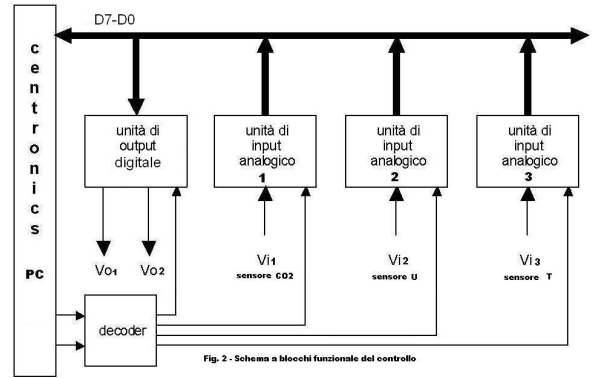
D7-D0

c
e
n
t
r
o
n
i
c
s

PC

unità di output digitale

unità di input analogico 1

unità di input analogico 2

unità di input analogico 3

Vo1 Vo2

Vi1 sensore CO2

Vi2 sensore U

Vi3 sensore T

decoder

Fig. 2 - Schema a blocchi funzionale del controllo